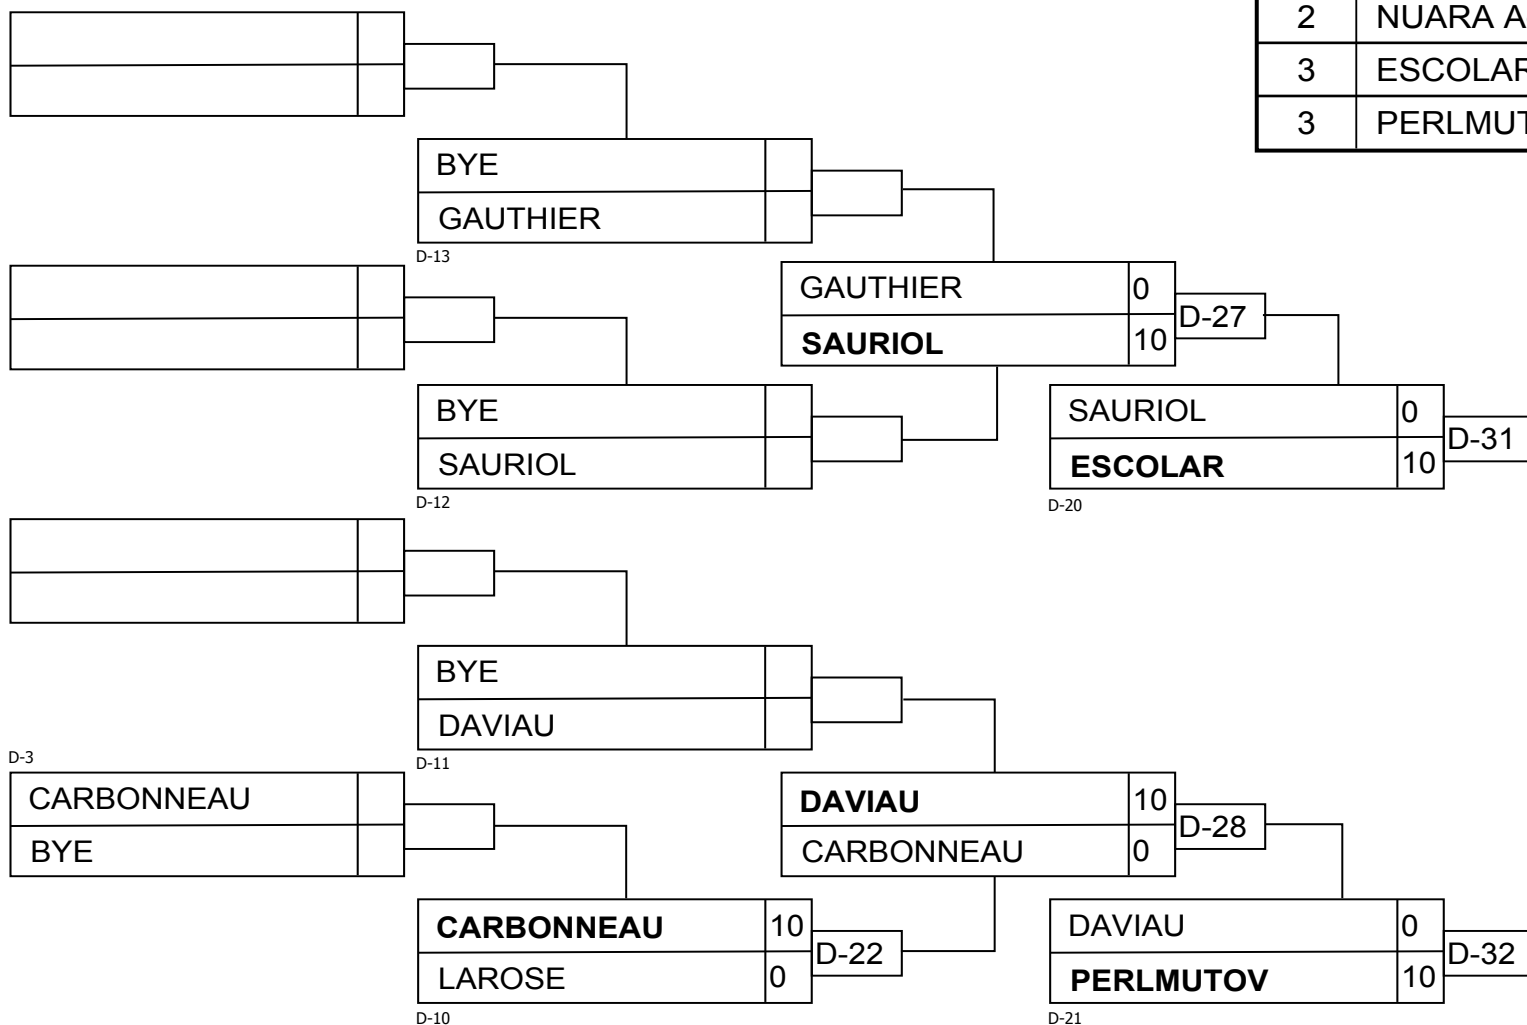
| 2 | NUARA A |
|---|---|
| 3 | ESCOLAR |
| 3 | PERLMUT |

BYE
GAUTHIER
D-13

GAUTHIER 0
SAURIOL 10
D-27

BYE
SAURIOL
D-12

SAURIOL 0
ESCOLAR 10
D-31
D-20

BYE
DAVIAU
D-11

D-3
CARBONNEAU
BYE

DAVIAU 10
CARBONNEAU 0
D-28

CARBONNEAU 10
LAROSE 0
D-22
D-10

DAVIAU 0
PERLMUTOV 10
D-32
D-21